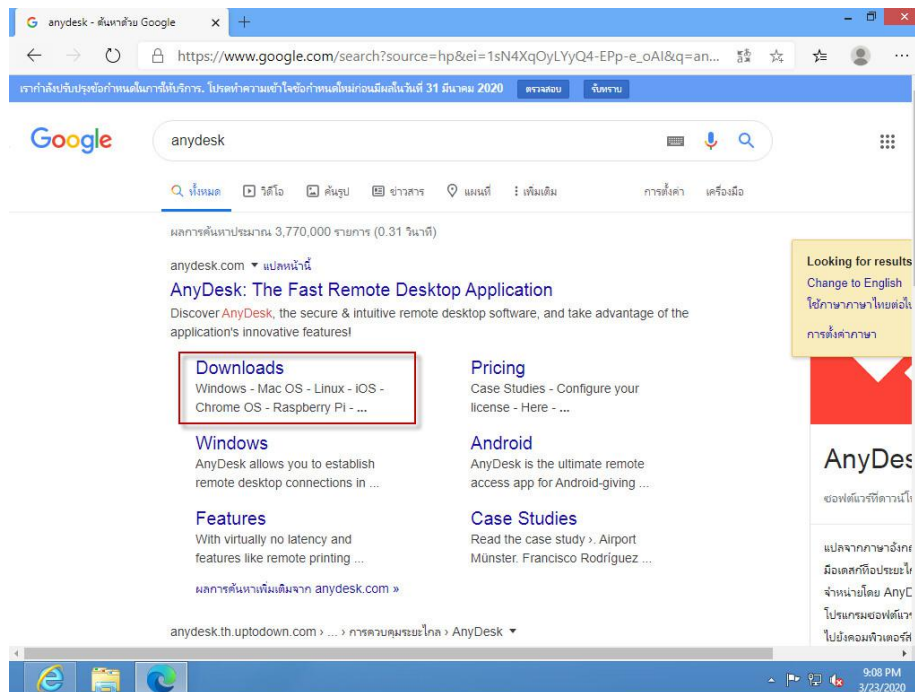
anydesk - ค้นหาด้วย Google

https://www.google.com/search?source=hp&ei=1sN4XqOyLYyQ4-EPp-e_oAI&q=an...

เรากำลังปรับปรุงข้อกำหนดในการให้บริการ. โปรดทำความเข้าใจข้อกำหนดใหม่ก่อนมีผลในวันที่ 31 มีนาคม 2020 ตรวจสอบ รับทราบ

Google

anydesk

ทั้งหมด วิดีโอ ค้นรูป ข่าวสาร แผนที่ เพิ่มเติม การตั้งค่า เครื่องมือ

ผลการค้นหาประมาณ 3,770,000 รายการ (0.31 วินาที)

anydesk.com ▾ แปลหน้านี้

AnyDesk: The Fast Remote Desktop Application

Discover AnyDesk, the secure & intuitive remote desktop software, and take advantage of the application's innovative features!

Downloads
Windows - Mac OS - Linux - iOS - Chrome OS - Raspberry Pi - ...

Pricing
Case Studies - Configure your license - Here - ...

Windows
AnyDesk allows you to establish remote desktop connections in ...

Android
AnyDesk is the ultimate remote access app for Android-giving ...

Features
With virtually no latency and features like remote printing ...

Case Studies
Read the case study ›. Airport Münster. Francisco Rodríguez ...

ผลการค้นหาเพิ่มเติมจาก anydesk.com »

anydesk.th.uptodown.com › ... › การควบคุมระยะไกล › AnyDesk ▾

Looking for results
Change to English
ใช้ภาษาภาษาไทยต่อไ
การตั้งค่าภาษา

AnyDes
ซอฟต์แวร์ที่ดาวน์โ

แปลจากภาษาอังกฤ
มือเดสก์ท็อประยะไ
จำหน่ายโดย AnyD
โปรแกรมซอฟต์แวร
ไปยังคอมพิวเตอร์

9:08 PM
3/23/2020